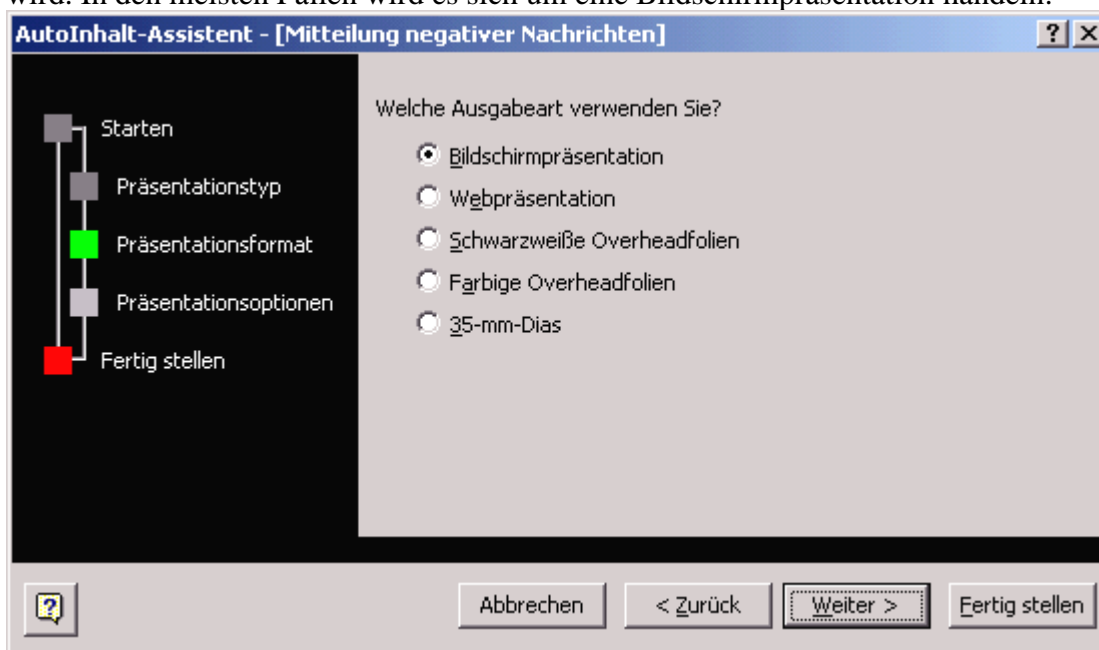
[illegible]

AutoInhalt-Assistent - [Mitteilung negativer Nachrichten]

?

Starten

Präsentationstyp

Präsentationsformat

Präsentationsoptionen

Fertig stellen

Welche Ausgabeart verwenden Sie?

Bildschirmpräsentation

Webpräsentation

Schwarzweiße Overheadfolien

Farbige Overheadfolien

35-mm-Dias

Abbrechen

< Zurück

Weiter >

Fertig stellen